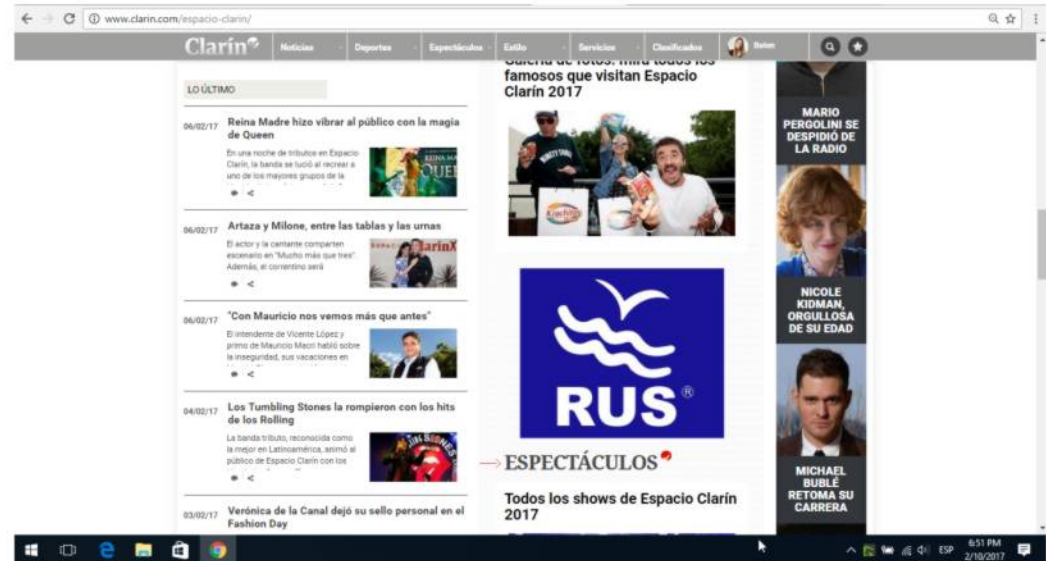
www.clarin.com/espacio-clarin/

Clarín Noticias Deportes Espectáculos Estilo Servicios Clasificados Belen

LO ÚLTIMO

06/02/17 Reina Madre hizo vibrar al público con la magia de Queen

En una noche de tributos en Espacio Clarín, la banda se lució al recrear a uno de los mayores grupos de la

06/02/17 Artaza y Milone, entre las tablas y las urnas

El actor y la cantante comparten escenario en "Mucho más que tres". Además, el correntino será

06/02/17 "Con Mauricio nos vemos más que antes"

El intendente de Vicente López y primo de Mauricio Macri habló sobre la inseguridad, sus vacaciones en

04/02/17 Los Tumbling Stones la rompieron con los hits de los Rolling

La banda tributo, reconocida como la mejor en Latinoamérica, animó al público de Espacio Clarín con los

03/02/17 Verónica de la Canal dejó su sello personal en el Fashion Day

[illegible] famosos que visitan Espacio Clarín 2017

RUS®

ESPECTÁCULOS

Todos los shows de Espacio Clarín 2017

MARIO PERGOLINI SE DESPIDIÓ DE LA RADIO

NICOLE KIDMAN, ORGULLOSA DE SU EDAD

MICHAEL BUBLÉ RETOMA SU CARRERA

ESP 6:51 PM 2/10/2017